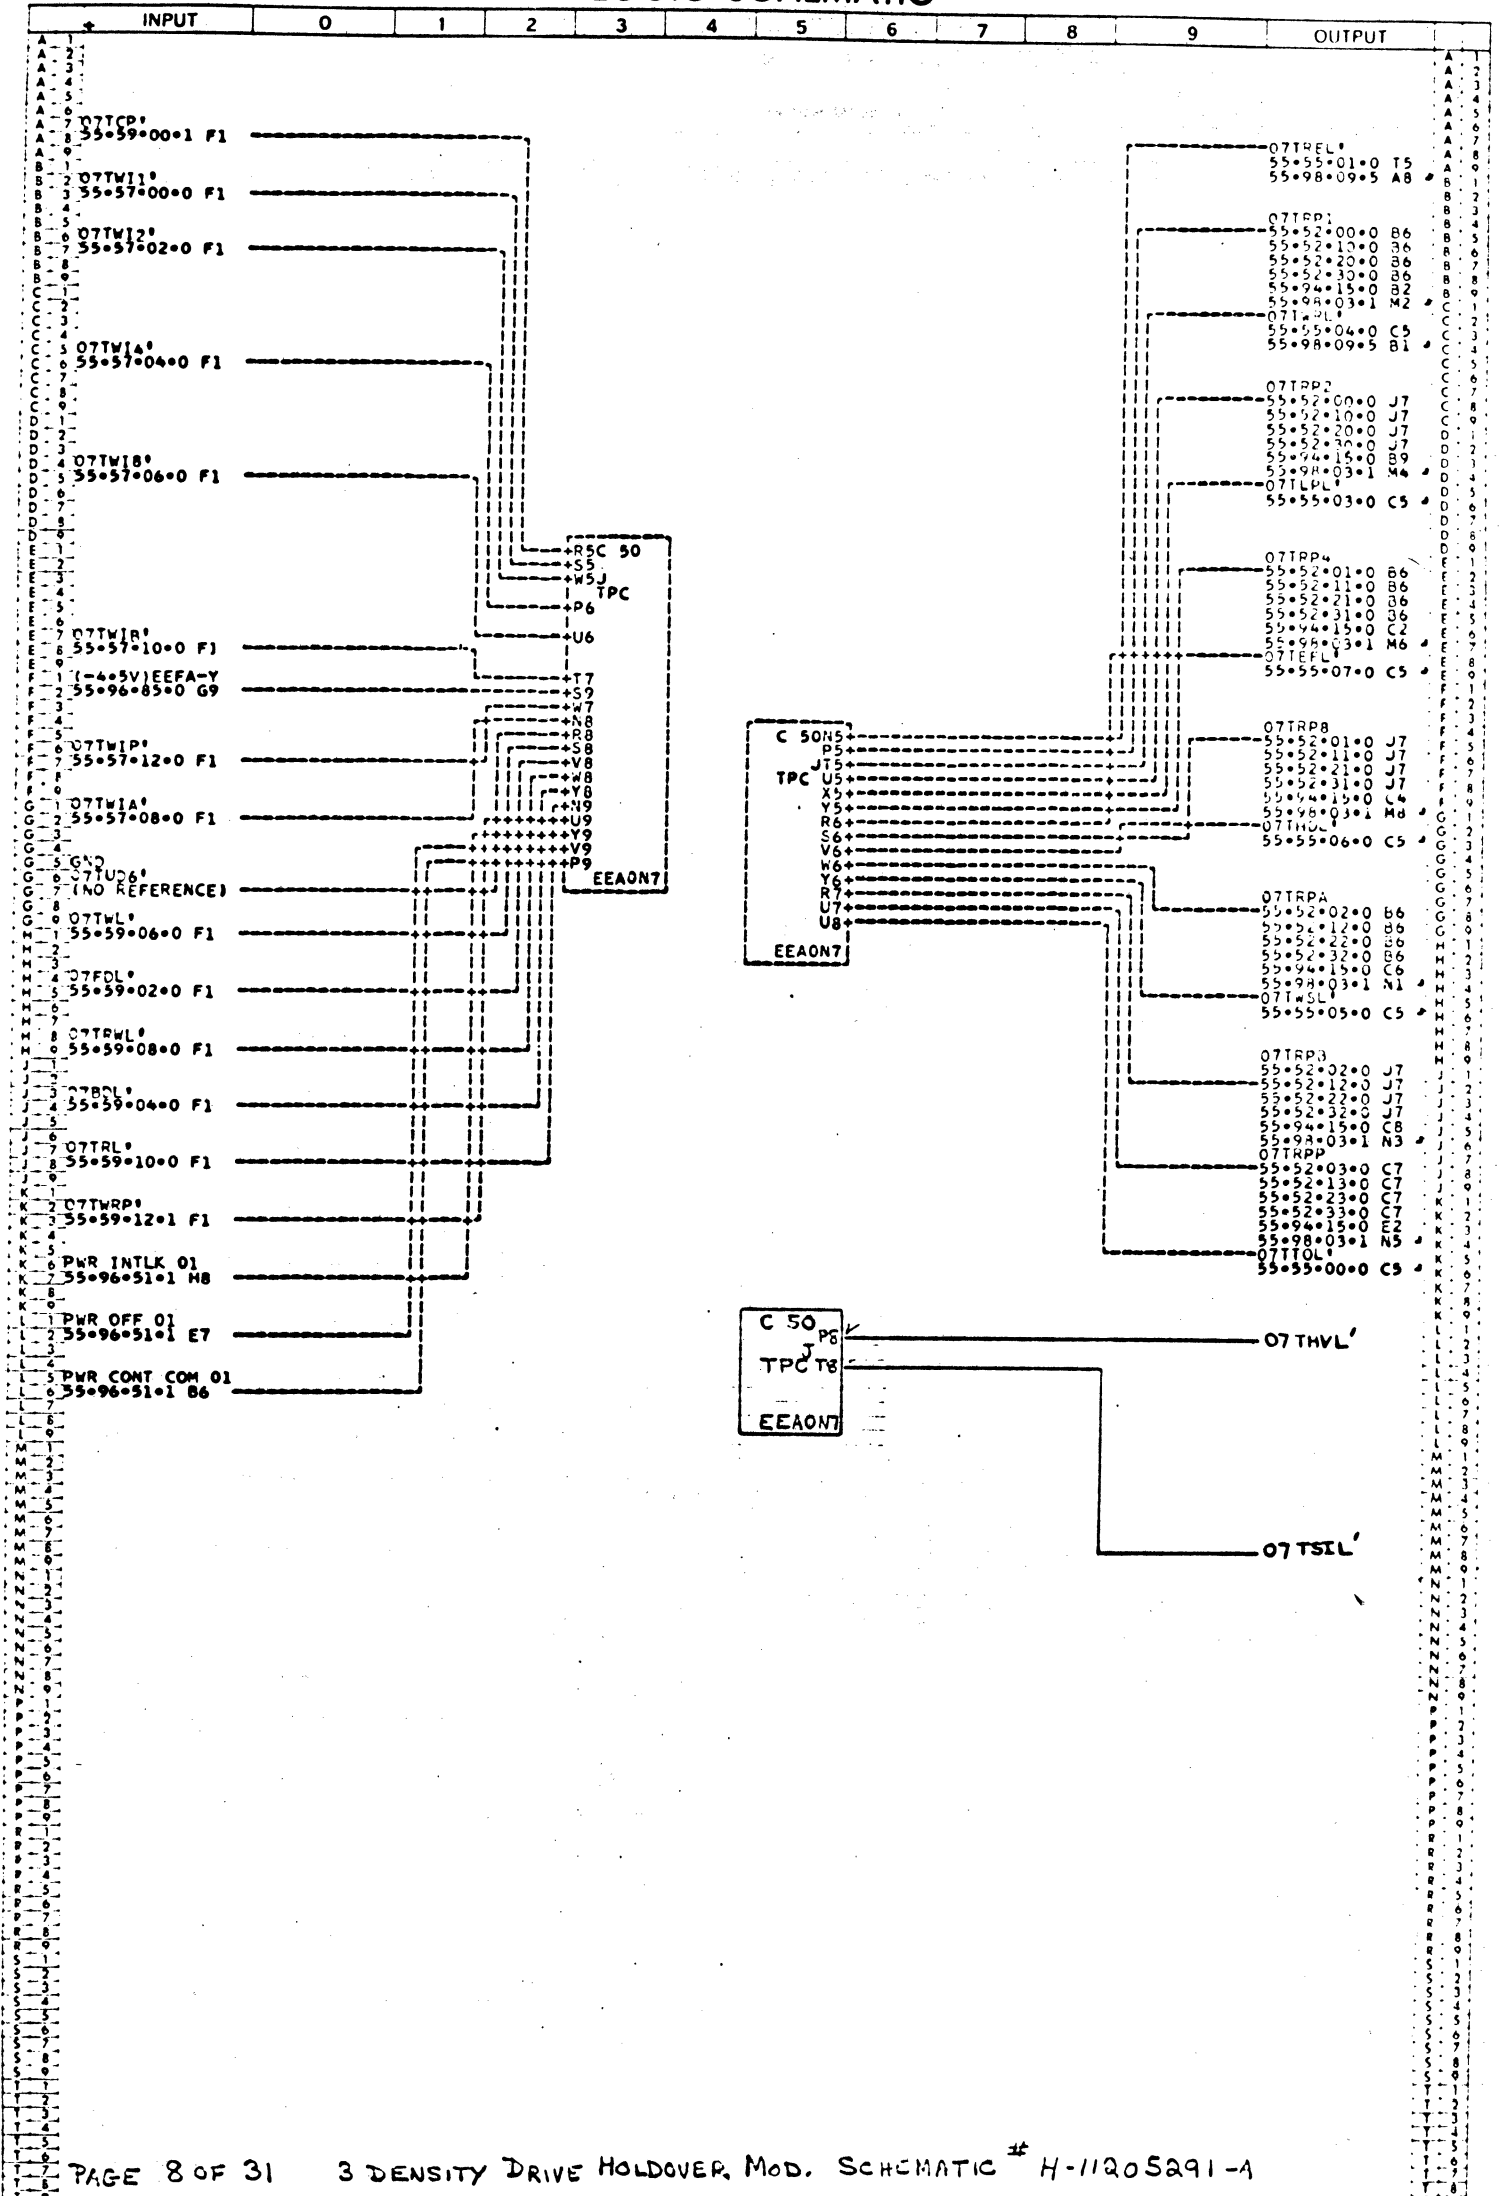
INPUT | 0 | 1 | 2 | 3 | 4 | 5 | 6 | 7 | 8 | 9 | OUTPUT

07TCP'
55•59•00•1 F1

07TWI1'
55•57•00•0 F1

07TWI2'
55•57•02•0 F1

07TWI4'
55•57•04•0 F1

07TWI8'
55•57•06•0 F1

07TWIR'
55•57•10•0 F1

(-4•5V)EEFA-Y
55•96•85•0 G9

07TWIP'
55•57•12•0 F1

07TWIA'
55•57•08•0 F1

GND
07TUD6'
(NO REFERENCE)

07TWL'
55•59•06•0 F1

07FDL'
55•59•02•0 F1

07TRWL'
55•59•08•0 F1

07BDL'
55•59•04•0 F1

07TRL'
55•59•10•0 F1

07TWRP'
55•59•12•1 F1

PWR INTLK 01
55•96•51•1 H8

PWR OFF 01
55•96•51•1 E7

PWR CONT COM 01
55•96•51•1 B6

R5C 50
S5
W5J
TPC
P6
U6
T7
S9
W7
N8
R8
S8
V8
W8
Y8
N9
U9
Y9
V9
P9
EEAON7

C 50N5
P5
JT5
TPC U5
X5
Y5
R6
S6
V6
W6
Y6
R7
U7
U8
EEAON7

07TREL'
55•55•01•0 T5
55•98•09•5 A8

07TRP1
55•52•00•0 B6
55•52•10•0 B6
55•52•20•0 B6
55•52•30•0 B6
55•94•15•0 B2
55•98•03•1 M2
07TRPL'
55•55•04•0 C5
55•98•09•5 B1

07TRP2
55•52•00•0 J7
55•52•10•0 J7
55•52•20•0 J7
55•52•30•0 J7
55•94•15•0 B9
55•98•03•1 M4
07TLPL'
55•55•03•0 C5

07TRP4
55•52•01•0 B6
55•52•11•0 B6
55•52•21•0 B6
55•52•31•0 B6
55•94•15•0 C2
55•98•03•1 M6
07TEFL'
55•55•07•0 C5

07TRP8
55•52•01•0 J7
55•52•11•0 J7
55•52•21•0 J7
55•52•31•0 J7
55•94•15•0 C4
55•98•03•1 M8
07THOL'
55•55•06•0 C5

07TRPA
55•52•02•0 B6
55•52•12•0 B6
55•52•22•0 B6
55•52•32•0 B6
55•94•15•0 C6
55•98•03•1 N1
07TWSL'
55•55•05•0 C5

07TRPB
55•52•02•0 J7
55•52•12•0 J7
55•52•22•0 J7
55•52•32•0 J7
55•94•15•0 C8
55•98•03•1 N3
07TRPP
55•52•03•0 C7
55•52•13•0 C7
55•52•23•0 C7
55•52•33•0 C7
55•94•15•0 E2
55•98•03•1 N5
07TTOL'
55•55•00•0 C5

C 50 P8
J
TPC T8
EEAON7

07 THVL'

07 TSIL'

PAGE 8 OF 31   3 DENSITY DRIVE HOLDOVER MOD. SCHEMATIC # H-1120529I-A